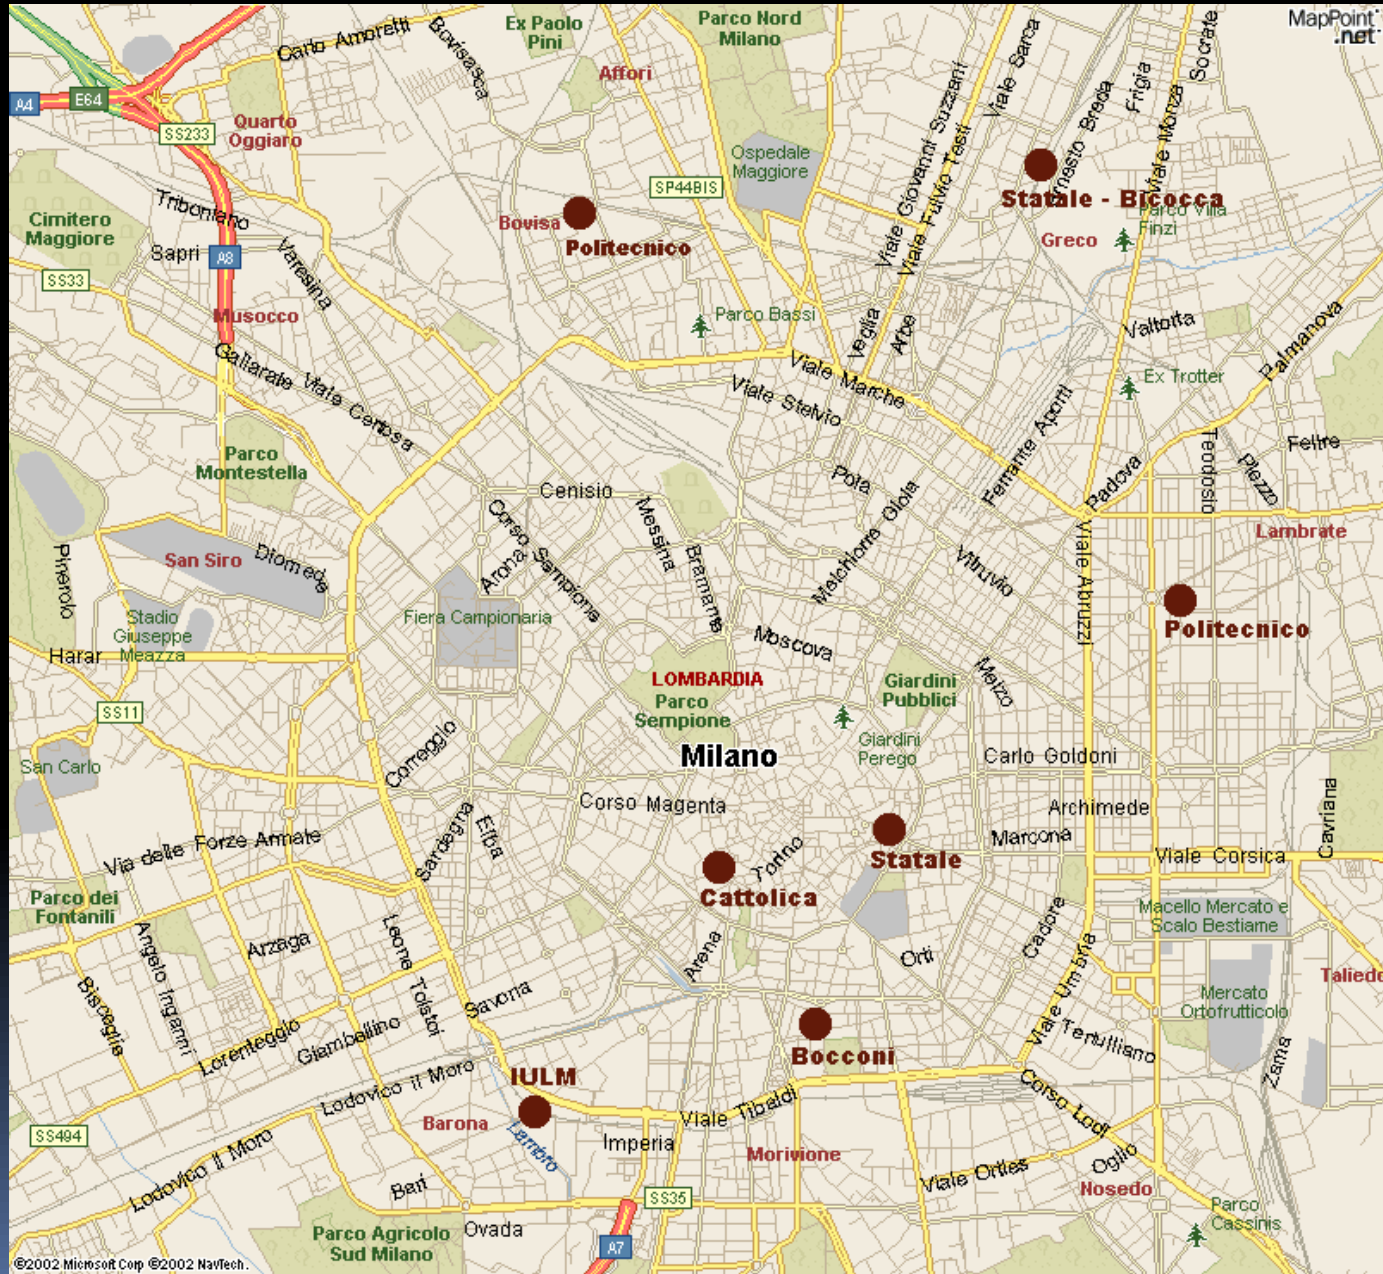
MapPoint .net

Carlo Amoretti
Bovisasca
Ex Paolo Pini
Parco Nord Milano
Viale Sarca
Socrate
A4
E64
Affori
SS233
Quarto Oggiaro
Ospedale Maggiore
Viale Giovanni Suzzani
Viale Fulvio Testi
Ernesto Breda
Frigia
Viale Monza
SP44BIS
Statale - Bicocca
Parco Villa Finzi
Cimitero Maggiore
Triboniano
Bovisa
Politecnico
Greco
Sapri
A8
Varesina
SS33
Musocco
Parco Bassi
Veglia
Arbe
Valtorta
Palmanova
Viale Marche
Ex Trotter
Gallarate
Viale Certosa
Viale Stelvio
Fernanda Aporti
Teodosio
Feltre
Parco Montestella
Pola
Piezzo
Cenisio
Gioia
Padova
Lambrate
Corso Sempione
Messina
Bramante
Melchiorre Gioia
Vitruvio
Viale Abruzzi
Pinerolo
San Siro
Diomede
Arona
Politecnico
Stadio Giuseppe Meazza
Fiera Campionaria
Moscova
Harar
LOMBARDIA
Parco Sempione
Giardini Pubblici
Melzo
SS11
Milano
Giardini Perego
Correggio
Carlo Goldoni
San Carlo
Corso Magenta
Archimede
Sardegna
Elba
Marcona
Via delle Forze Armate
Torino
Statale
Viale Corsica
Cavriana
Parco dei Fontanili
Cattolica
Macello Mercato e Scalo Bestiame
Arzaga
Leone Tolstoi
Cadore
Angelo Inganni
Arena
Orti
Taliedo
Bisceglie
Viale Umbria
Mercato Ortofrutticolo
Savona
Lorenteggio
Giambellino
Tertulliano
Zama
Bocconi
IULM
Lodovico il Moro
Corso Lodi
Barona
Viale Tibaldi
SS494
Lambro
Imperia
Morivione
Lodovico il Moro
Ogliio
Viale Ortles
Bari
SS35
Nosedo
Ovada
Parco Cassinis
Parco Agricolo Sud Milano
A7
©2002 Microsoft Corp ©2002 NavTech.